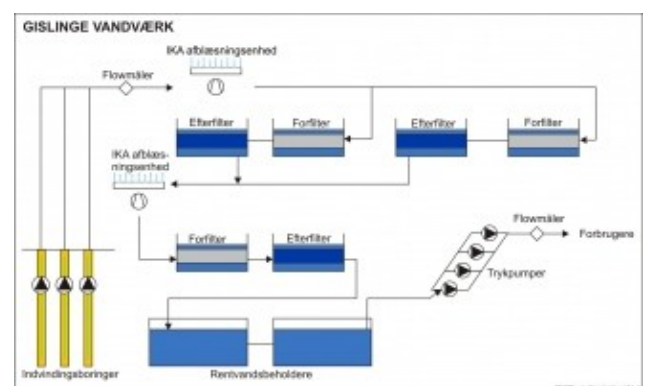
GISLINGE VANDVÆRK

IKA afblæsningsenhed

Flowmåler

Efterfilter

Forfilter

Efterfilter

Forfilter

IKA afblæsningsenhed

Forfilter

Efterfilter

Flowmåler

Forbrugere

Trykpumper

Indvindingsboringer

Rentvandsbeholdere